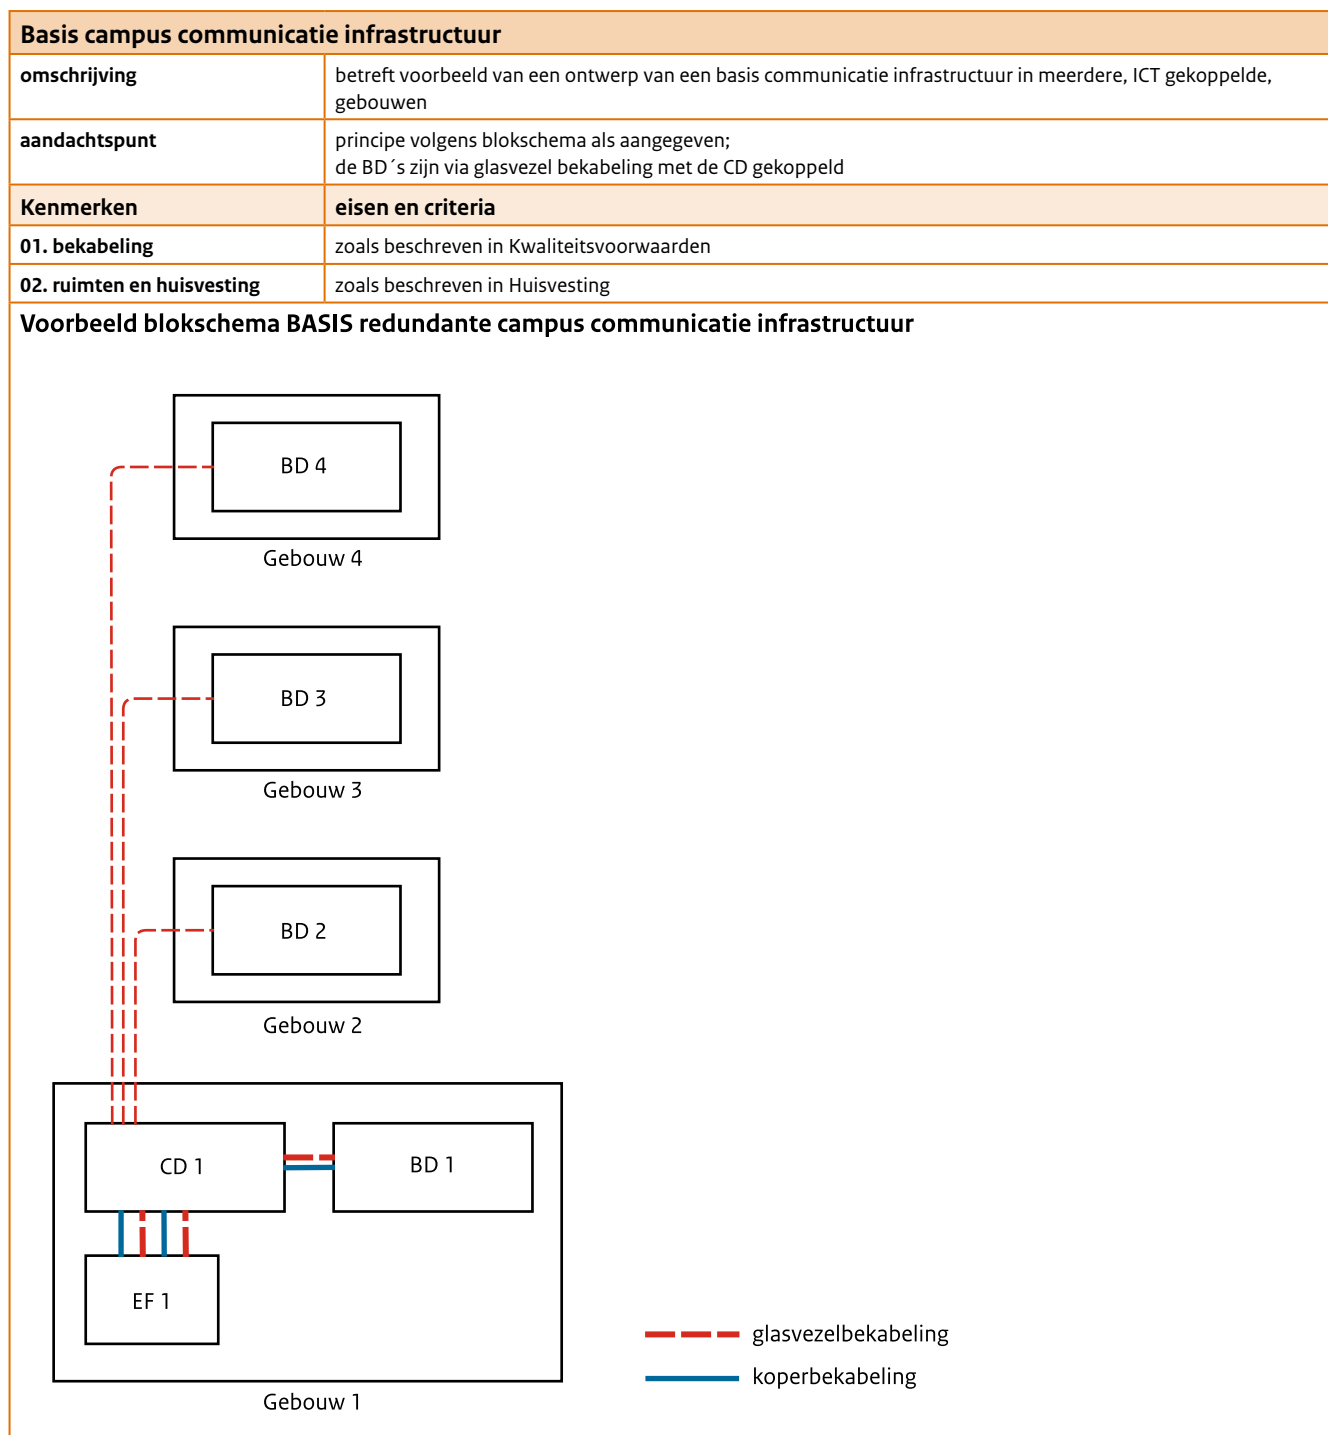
| Basis campus communicatie infrastructuur | |
|---|---|
| **omschrijving** | betreft voorbeeld van een ontwerp van een basis communicatie infrastructuur in meerdere, ICT gekoppelde, gebouwen |
| **aandachtspunt** | principe volgens blokschema als aangegeven; de BD´s zijn via glasvezel bekabeling met de CD gekoppeld |
| **Kenmerken** | **eisen en criteria** |
| **01. bekabeling** | zoals beschreven in Kwaliteitsvoorwaarden |
| **02. ruimten en huisvesting** | zoals beschreven in Huisvesting |

**Voorbeeld blokschema BASIS redundante campus communicatie infrastructuur**

BD 4
Gebouw 4
BD 3
Gebouw 3
BD 2
Gebouw 2
CD 1
BD 1
EF 1
Gebouw 1

glasvezelbekabeling
koperbekabeling